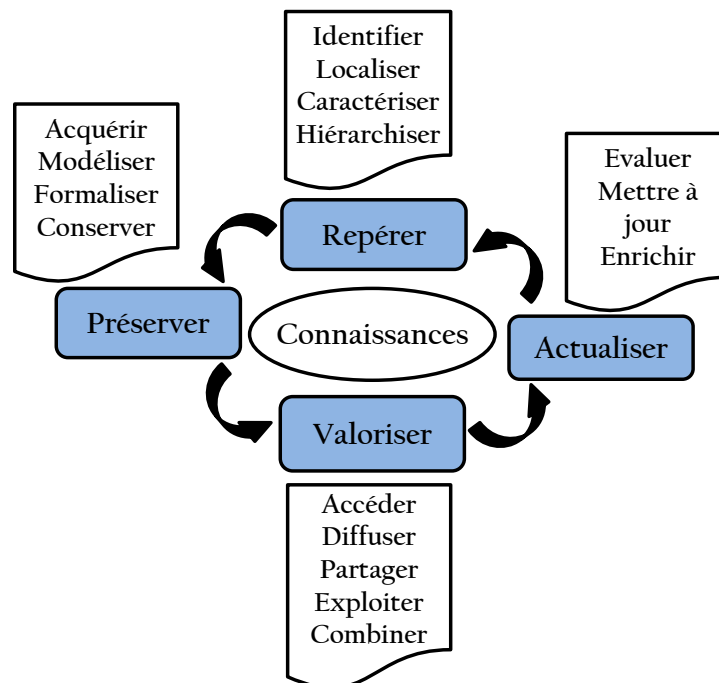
Identifier
Localiser
Caractériser
Hiérarchiser

Acquérir
Modéliser
Formaliser
Conserver

Evaluer
Mettre à jour
Enrichir

Repérer

Préserver

Connaissances

Actualiser

Valoriser

Accéder
Diffuser
Partager
Exploiter
Combiner